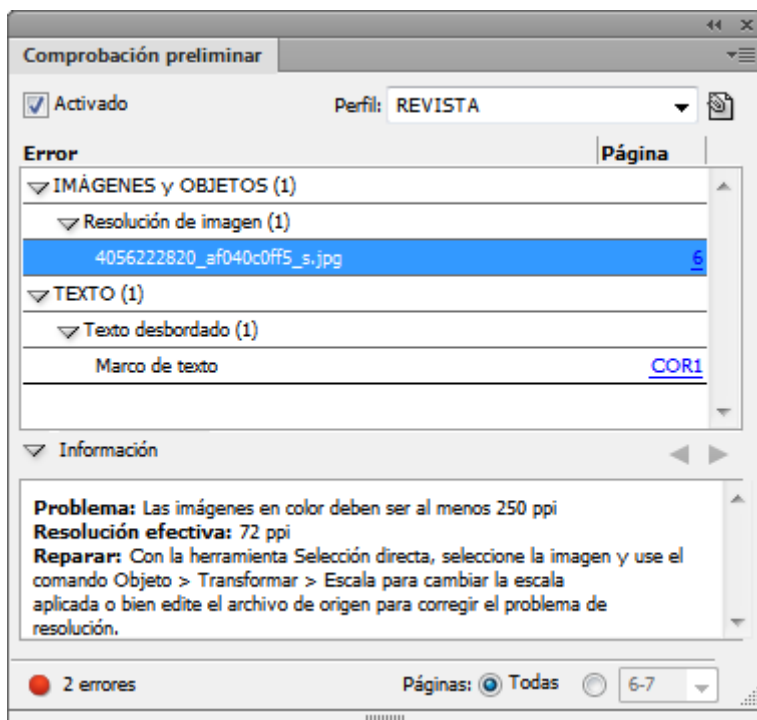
Comprobación preliminar

Activado

Perfil: REVISTA

| Error | Página |
|---|---|
| IMÁGENES y OBJETOS (1) | |
| Resolución de imagen (1) | |
| 4056222820_af040c0ff5_s.jpg | 6 |
| TEXTO (1) | |
| Texto desbordado (1) | |
| Marco de texto | COR1 |

Información

**Problema:** Las imágenes en color deben ser al menos 250 ppi
**Resolución efectiva:** 72 ppi
**Reparar:** Con la herramienta Selección directa, seleccione la imagen y use el comando Objeto > Transformar > Escala para cambiar la escala aplicada o bien edite el archivo de origen para corregir el problema de resolución.

2 errores

Páginas: Todas 6-7